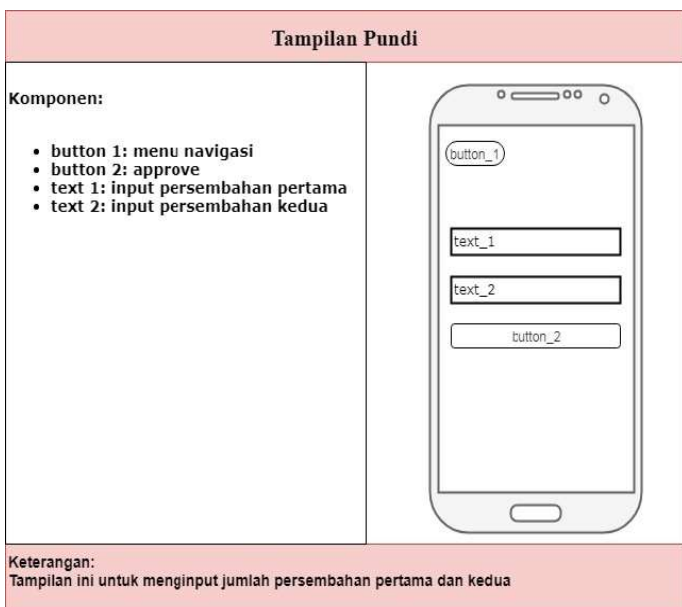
Tampilan Pundi

Komponen:

- button 1: menu navigasi
- button 2: approve
- text 1: input persembahan pertama
- text 2: input persembahan kedua

button_1

text_1

text_2

button_2

Keterangan:
Tampilan ini untuk menginput jumlah persembahan pertama dan kedua